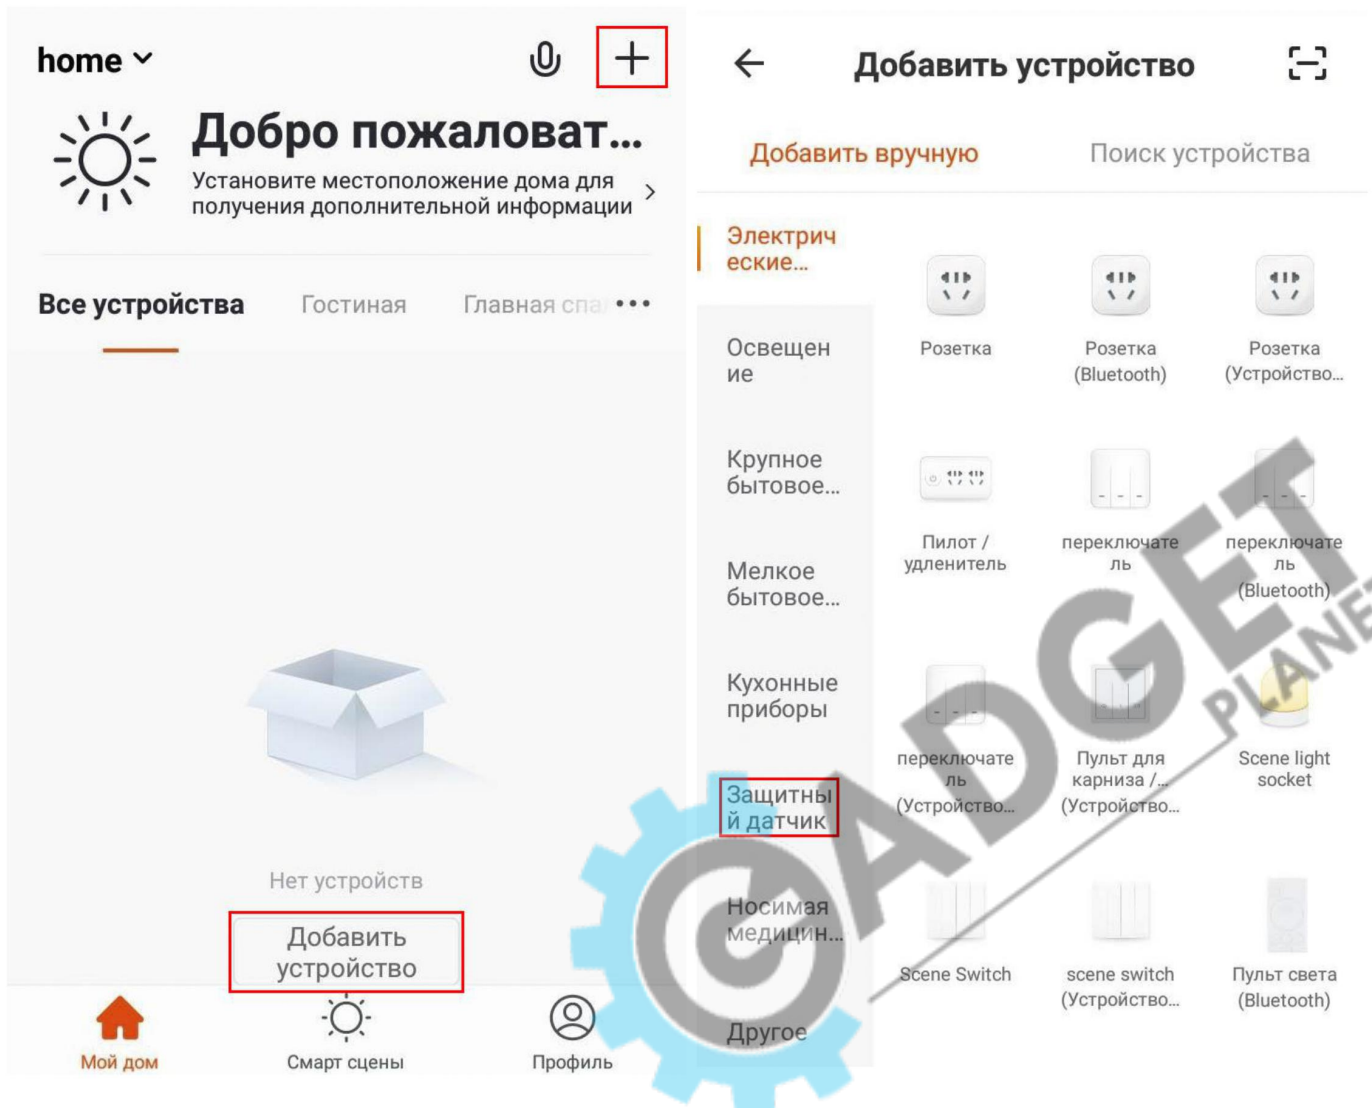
home

Добро пожаловат...

Установите местоположение дома для получения дополнительной информации

Все устройства Гостиная Главная спа •••

Нет устройств

Добавить устройство

Мой дом Смарт сцены Профиль

Добавить устройство

Добавить вручную Поиск устройства

Электрические...

Освещение

Крупное бытовое...

Мелкое бытовое...

Кухонные приборы

Защитный датчик

Носимая медицин...

Другое

Розетка

Розетка (Bluetooth)

Розетка (Устройство...

Пилот / удленитель

переключатель

переключатель (Bluetooth)

переключатель (Устройство...

Пульт для карниза /... (Устройство...

Scene light socket

Scene Switch

scene switch (Устройство...

Пульт света (Bluetooth)

GADGET PLANET